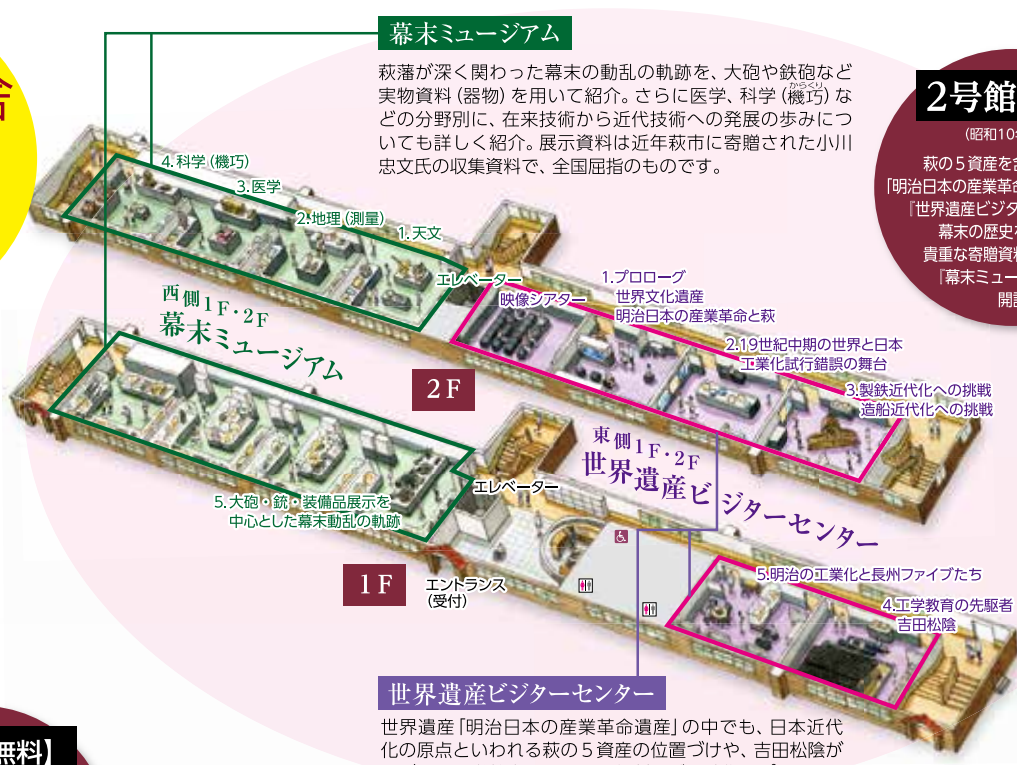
幕末ミュージアム

萩藩が深く関わった幕末の動乱の軌跡を、大砲や鉄砲など実物資料（器物）を用いて紹介。さらに医学、科学（からくり 機巧）などの分野別に、在来技術から近代技術への発展の歩みについても詳しく紹介。展示資料は近年萩市に寄贈された小川忠文氏の収集資料で、全国屈指のものです。

2号館

（昭和10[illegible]

萩の５資産を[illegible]
「明治日本の産業革命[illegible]
『世界遺産ビジタ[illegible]
幕末の歴史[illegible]
貴重な寄贈資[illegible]
『幕末ミュー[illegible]
開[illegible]

4.科学（機巧）
3.医学
2.地理（測量）
1.天文

エレベーター

西側1F・2F
幕末ミュージアム

映像シアター

1.プロローグ
世界文化遺産
明治日本の産業革命と萩

2.19世紀中期の世界と日本
工業化試行錯誤の舞台

3.製鉄近代化への挑戦
造船近代化への挑戦

2F

東側1F・2F
世界遺産ビジターセンター

エレベーター

5.大砲・銃・装備品展示を
中心とした幕末動乱の軌跡

1F

エントランス
（受付）

5.明治の工業化と長州ファイブたち

4.工学教育の先駆者
吉田松陰

世界遺産ビジターセンター

世界遺産「明治日本の産業革命遺産」の中でも、日本近代化の原点といわれる萩の５資産の位置づけや、吉田松陰が

無料】